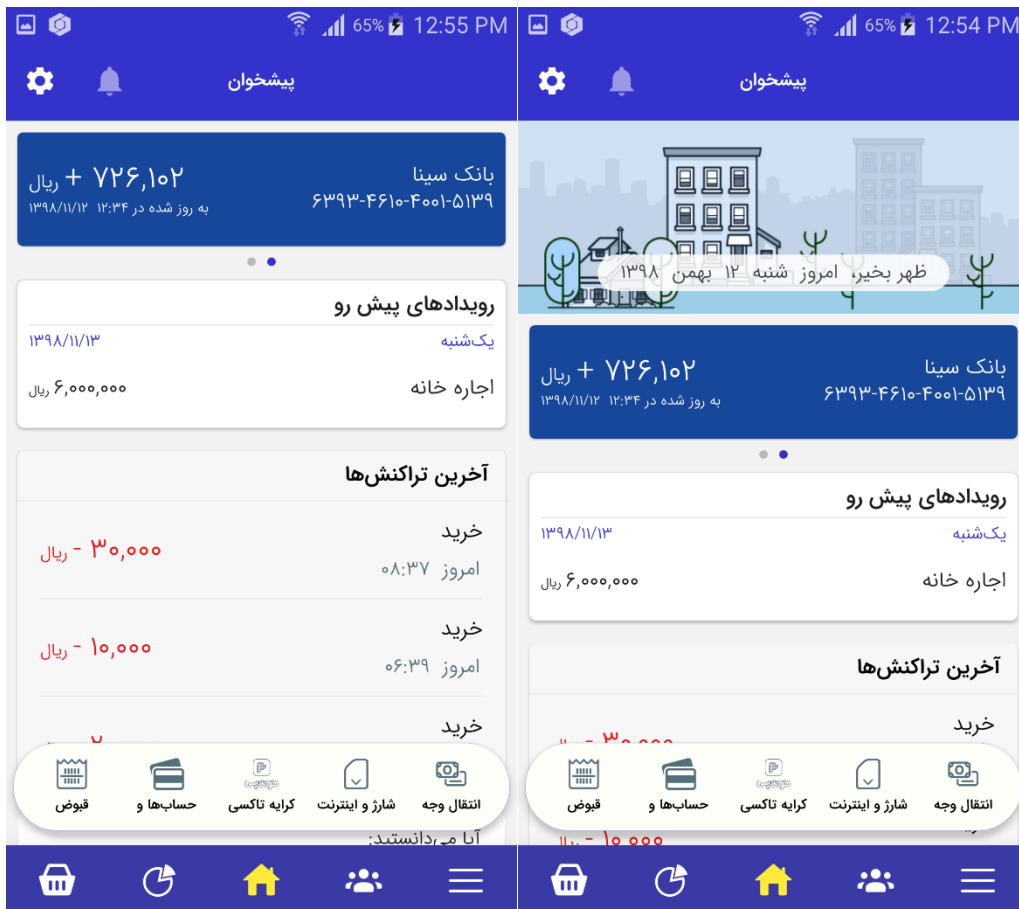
65% 12:55 PM

پیشخوان

بانک سینا
۶۳۹۳-۴۶۱۰-۴۰۰۱-۵۱۳۹
+ ۷۲۶,۱۰۲ ریال
به روز شده در ۱۲:۳۴ ۱۳۹۸/۱۱/۱۲

رویدادهای پیش رو
یک‌شنبه
۱۳۹۸/۱۱/۱۳
اجاره خانه
۶,۰۰۰,۰۰۰ ریال

آخرین تراکنش‌ها
خرید
امروز ۰۸:۳۷
- ۳۰,۰۰۰ ریال
خرید
امروز ۰۶:۳۹
- ۱۰,۰۰۰ ریال
خرید

انتقال وجه
شارژ و اینترنت
کرایه تاکسی
حساب‌ها و
قبوض

آیا می‌دانستید:

65% 12:54 PM

پیشخوان

ظهر بخیر، امروز شنبه ۱۲ بهمن ۱۳۹۸

بانک سینا
۶۳۹۳-۴۶۱۰-۴۰۰۱-۵۱۳۹
+ ۷۲۶,۱۰۲ ریال
به روز شده در ۱۲:۳۴ ۱۳۹۸/۱۱/۱۲

رویدادهای پیش رو
یک‌شنبه
۱۳۹۸/۱۱/۱۳
اجاره خانه
۶,۰۰۰,۰۰۰ ریال

آخرین تراکنش‌ها
خرید

انتقال وجه
شارژ و اینترنت
کرایه تاکسی
حساب‌ها و
قبوض